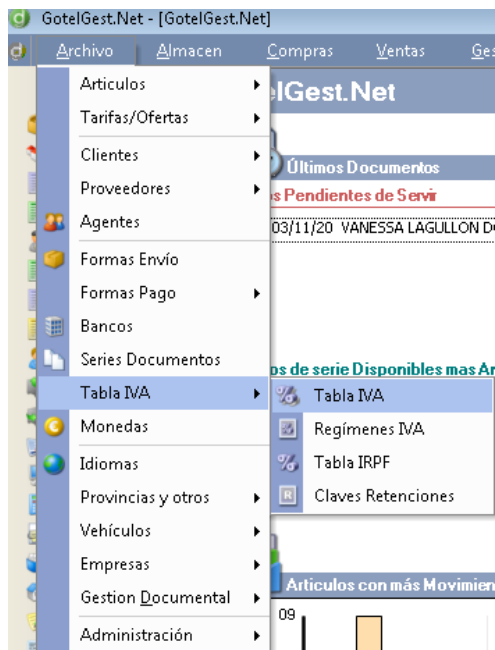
GotelGest.Net - [GotelGest.Net]

Archivo Almacen Compras Ventas Ges

Articulos
Tarifas/Ofertas
Clientes
Proveedores
Agentes
Formas Envío
Formas Pago
Bancos
Series Documentos
Tabla IVA
Monedas
Idiomas
Provincias y otros
Vehículos
Empresas
Gestion Documental
Administración

Tabla IVA
Regímenes IVA
Tabla IRPF
Claves Retenciones

elGest.Net
Últimos Documentos
s Pendientes de Servir
03/11/20 VANESSA LAGULLON D
os de serie Disponibles mas Ar
Articulos con más Movimien
09